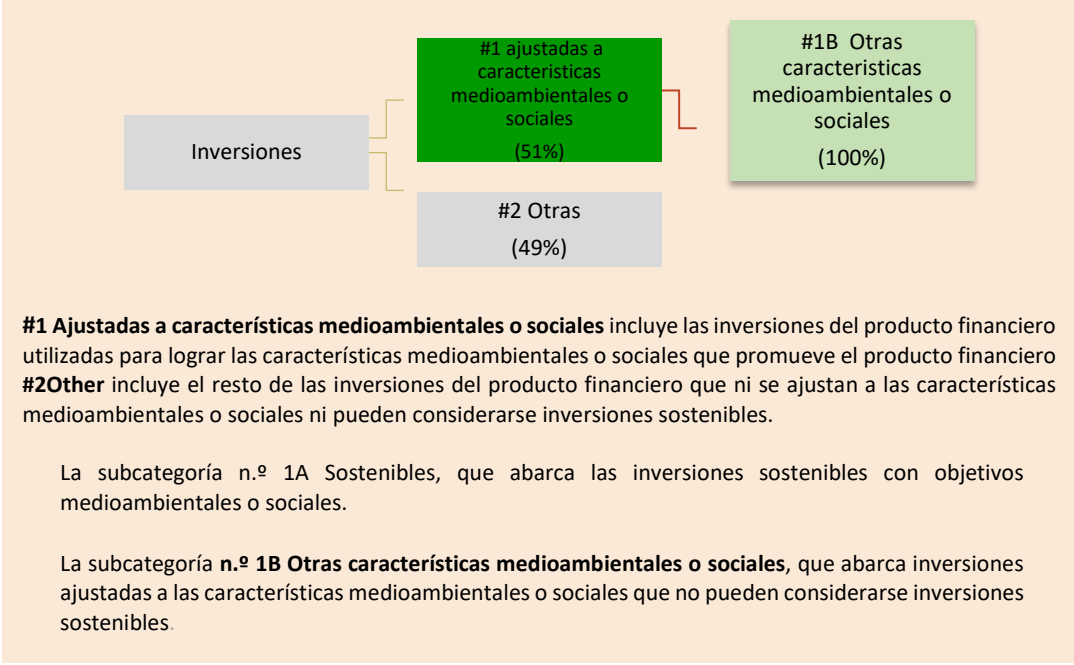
#1 ajustadas a caracteristicas medioambientales o sociales
(51%)

#1B Otras caracteristicas medioambientales o sociales
(100%)

Inversiones

#2 Otras
(49%)

**#1 Ajustadas a características medioambientales o sociales** incluye las inversiones del producto financiero utilizadas para lograr las características medioambientales o sociales que promueve el producto financiero **#2Other** incluye el resto de las inversiones del producto financiero que ni se ajustan a las características medioambientales o sociales ni pueden considerarse inversiones sostenibles.

La subcategoría n.º 1A Sostenibles, que abarca las inversiones sostenibles con objetivos medioambientales o sociales.

La subcategoría **n.º 1B Otras características medioambientales o sociales**, que abarca inversiones ajustadas a las características medioambientales o sociales que no pueden considerarse inversiones sostenibles.